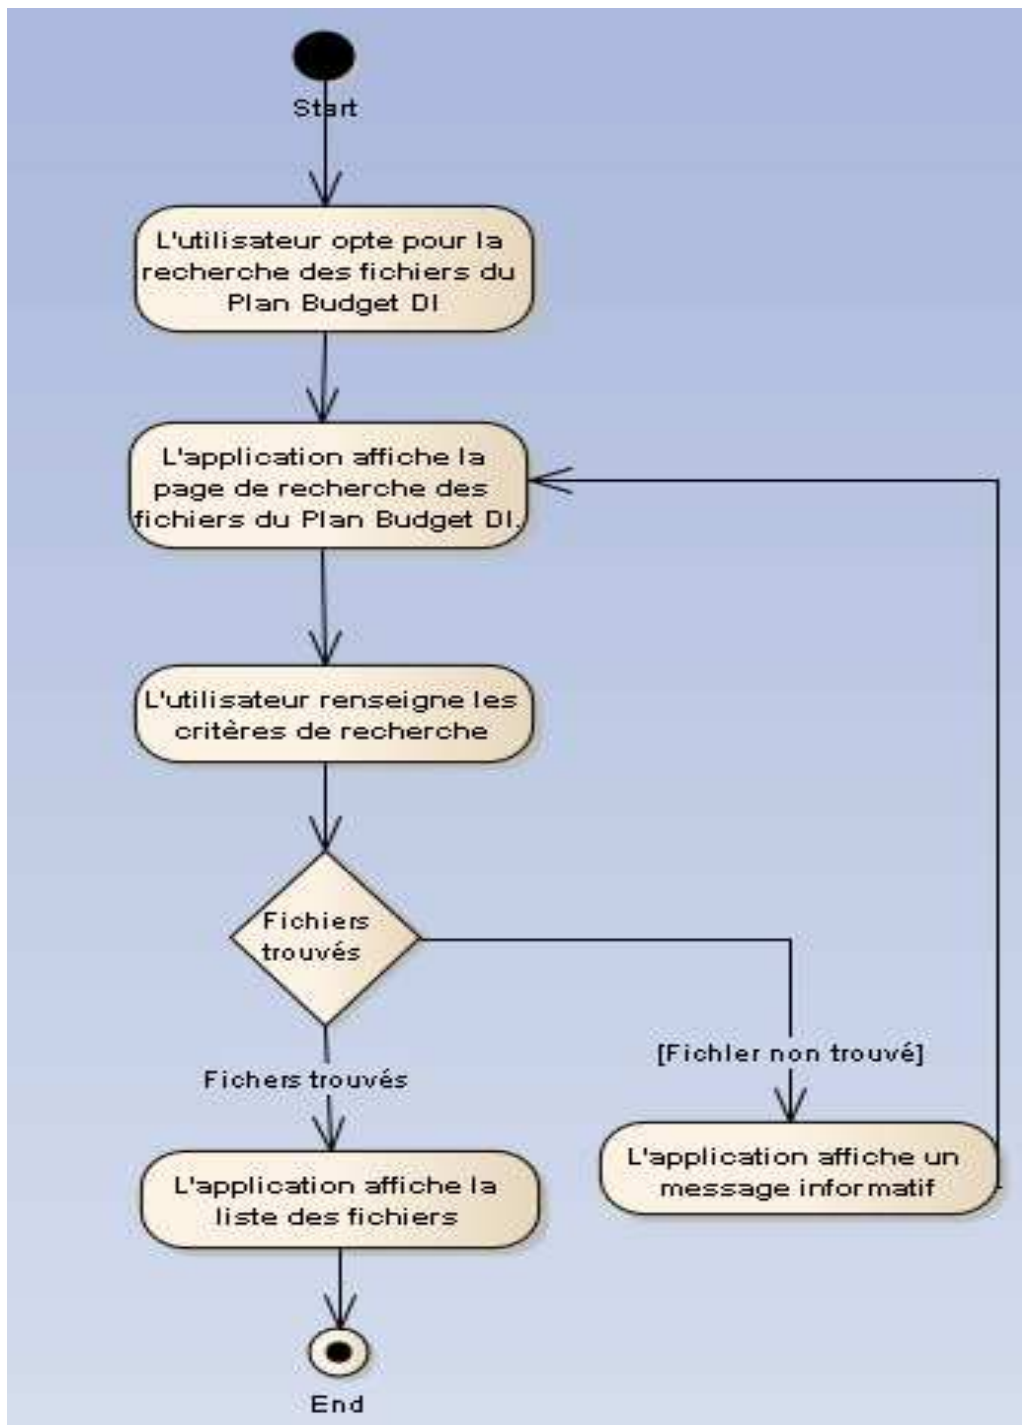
Start

L'utilisateur opte pour la recherche des fichiers du Plan Budget DI

L'application affiche la page de recherche des fichiers du Plan Budget DI.

L'utilisateur renseigne les critères de recherche

Fichiers trouvés

Fichers trouvés

[Fichler non trouvé]

L'application affiche la liste des fichiers

L'application affiche un message informatif

End